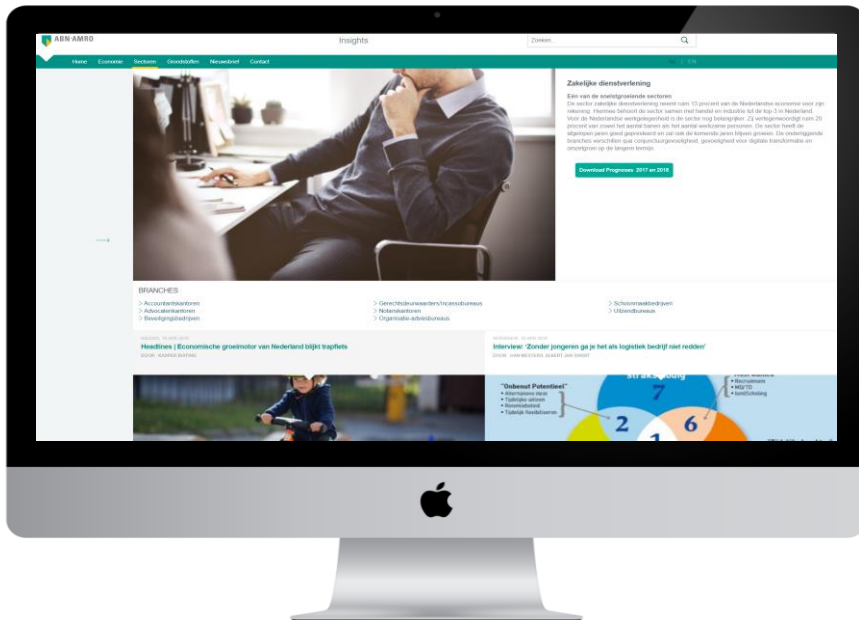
ABN·AMRO

Insights

Zoeken

Home Economie Sectoren Grondstoffen Nieuwsbrief Contact

NL | EN

Zakelijke dienstverlening

Eén van de snelstgroeiende sectoren

De sector zakelijke dienstverlening neemt ruim 13 procent van de Nederlandse economie voor zijn rekening. Hiermee behoort de sector samen met handel en industrie tot de top-3 in Nederland. Voor de Nederlandse werkgelegenheid is de sector nog belangrijker. Zij vertegenwoordigt ruim 20 procent van zowel het aantal banen als het aantal werkzame personen. De sector heeft de afgelopen jaren goed gepresteerd en zal ook de komende jaren blijven groeien. De onderliggende branches verschillen qua conjunctuurgevoeligheid, gevoeligheid voor digitale transformatie en omzetgroei op de langere termijn.

Download Prognoses 2017 en 2018

BRANCHES

> Accountantskantoren
> Advocatenkantoren
> Beveiligingsbedrijven
> Gerechtsdeurwaarders/incassobureaus
> Notariskantoren
> Organisatie-adviesbureaus
> Schoonmaakbedrijven
> Uitzendbureaus

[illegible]
Headlines | Economische groeimotor van Nederland blijkt trapfiets
DOOR: KASPER BURINK

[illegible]
Interview: 'Zonder jongeren ga je het als logistiek bedrijf niet redden'
DOOR: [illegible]

"Onbenut Potentieel"
• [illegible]
• Tijdelijke uitzend
• Reservebestand
• Tijdelijke flexibilisering

2
7
6
1

• Recruitment
• MD/TD
• (om)Scholing